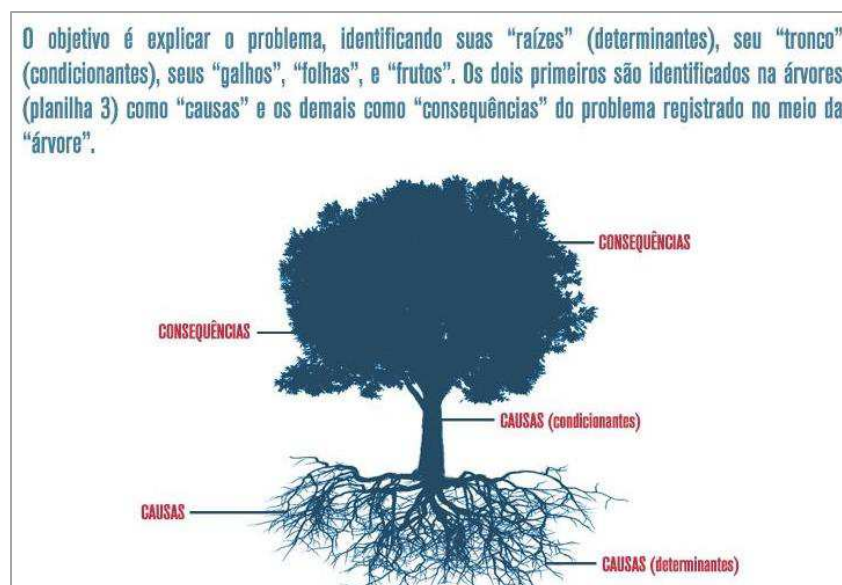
O objetivo é explicar o problema, identificando suas "raízes" (determinantes), seu "tronco" (condicionantes), seus "galhos", "folhas", e "frutos". Os dois primeiros são identificados na árvores (planilha 3) como "causas" e os demais como "consequências" do problema registrado no meio da "árvore".

CONSEQUÊNCIAS

CONSEQUÊNCIAS

CAUSAS (condicionantes)

CAUSAS

CAUSAS (determinantes)